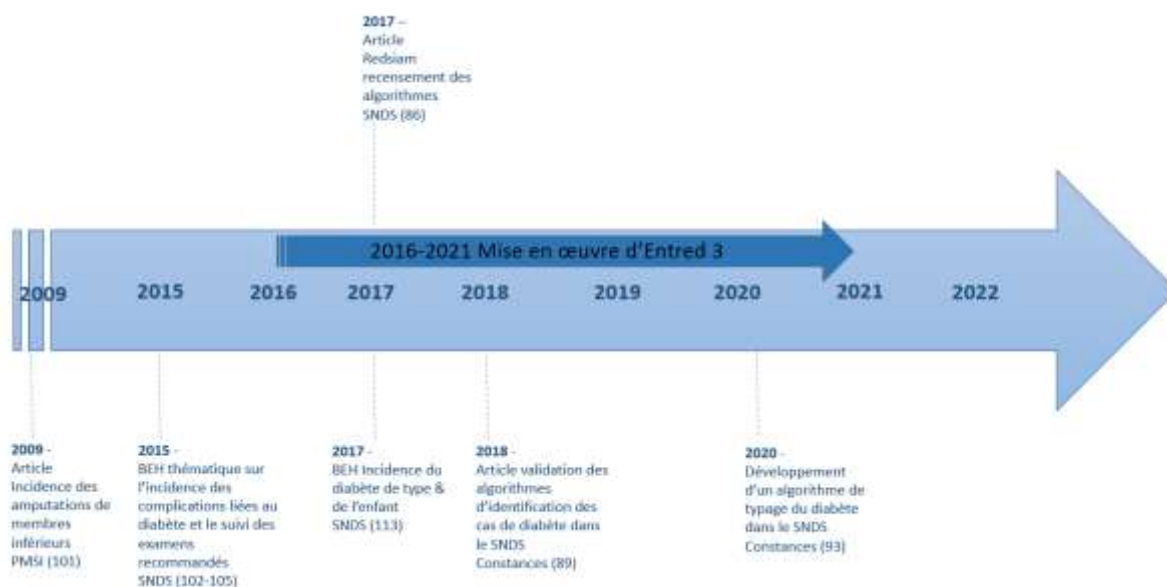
2017 – Article Redsiam recensement des algorithmes SNDS (86)

2016-2021 Mise en œuvre d'Entred 3

2009 2015 2016 2017 2018 2019 2020 2021 2022

2009 - Article Incidence des amputations de membres inférieurs PMSI (101)

2015 - BEH thématique sur l'incidence des complications liées au diabète et le suivi des examens recommandés SNDS (102-105)

2017 - BEH Incidence du diabète de type & de l'enfant SNDS (113)

2018 - Article validation des algorithmes d'identification des cas de diabète dans le SNDS Constances (89)

2020 - Développement d'un algorithme de typage du diabète dans le SNDS Constances (93)